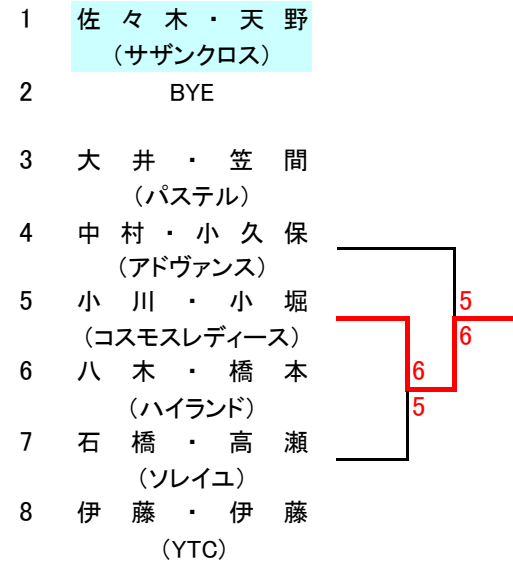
1 佐々木・天野
（サザンクロス）

2 BYE

3 大井・笠間
（パステル）

4 中村・小久保
（アドヴァンス）

5 小川・小堀
（コスモスレディース）

6 八木・橋本
（ハイランド）

7 石橋・高瀬
（ソレイユ）

8 伊藤・伊藤
（YTC）

5
6
6
5